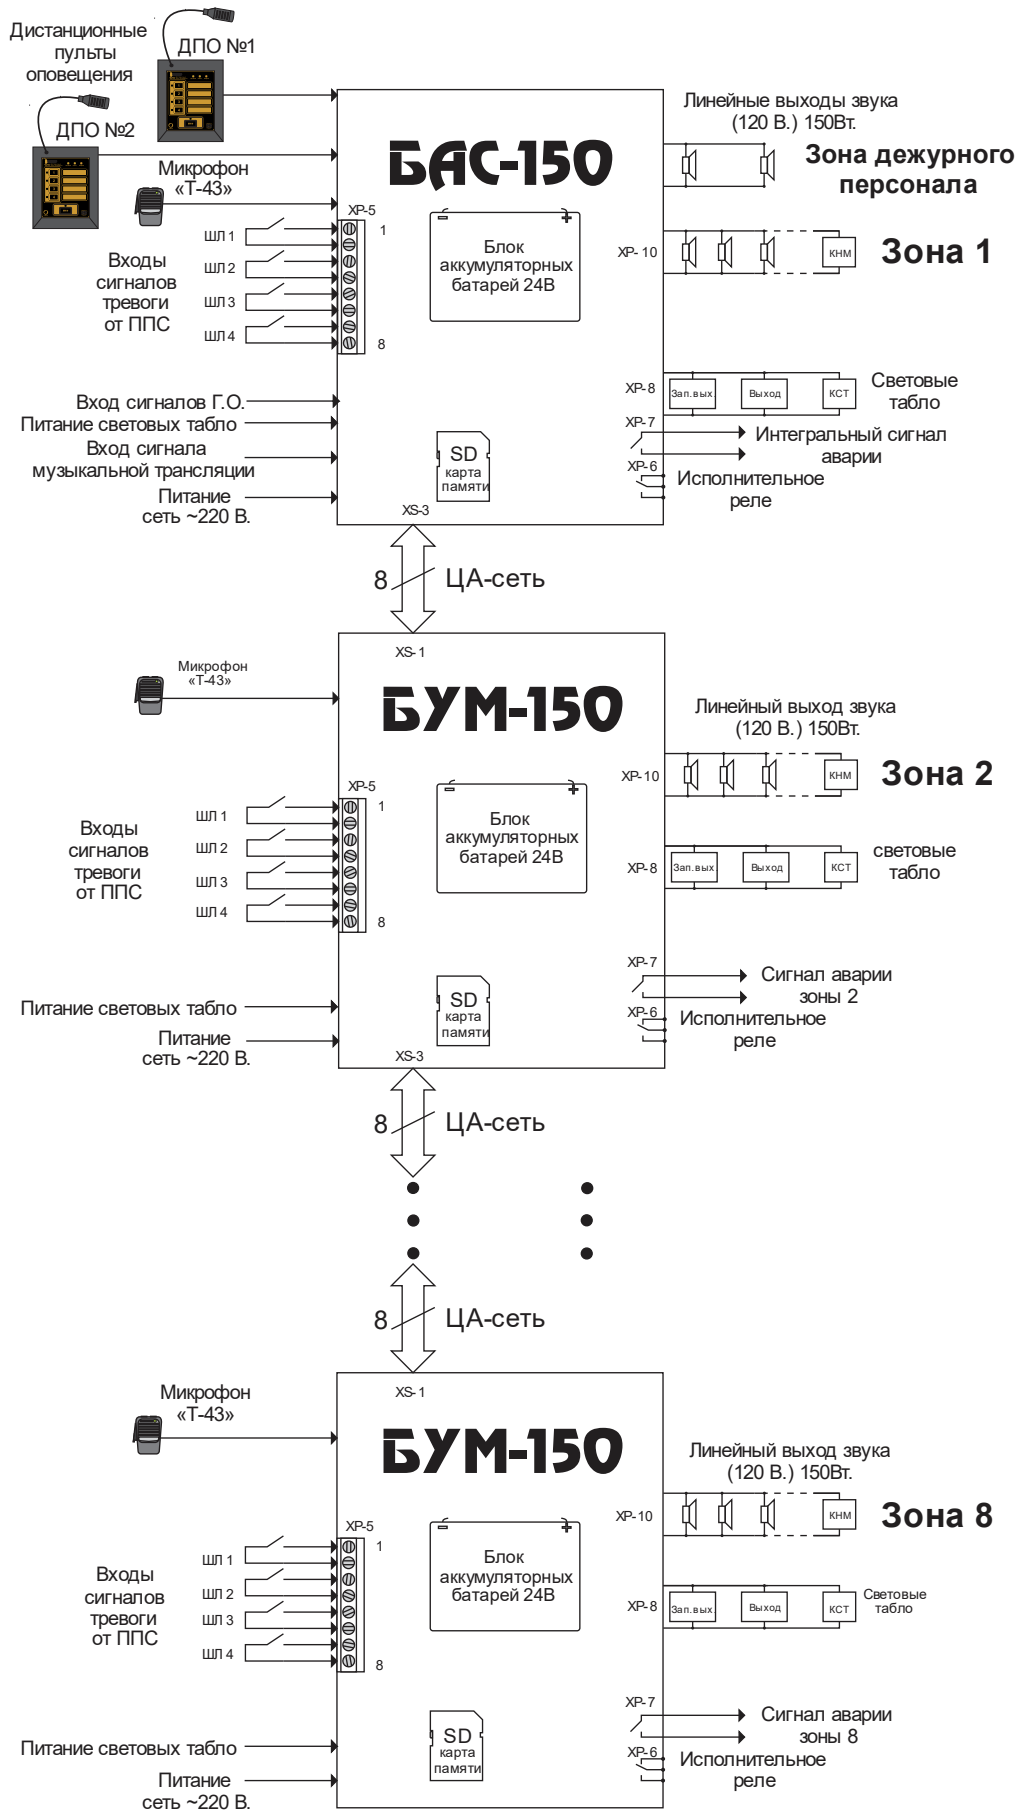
Дистанционные пульты оповещения

ДПО №1

ДПО №2

Микрофон «Т-43»

БАС-150

Линейные выходы звука (120 В.) 150Вт.

Зона дежурного персонала

XP-5

1

8

ШЛ 1

ШЛ 2

ШЛ 3

ШЛ 4

Входы сигналов тревоги от ППС

Блок аккумуляторных батарей 24В

XP- 10

КНМ

Зона 1

XP-8

Зап.вых

Выход

КСТ

Световые табло

XP-7

Интегральный сигнал аварии

XP-6

Исполнительное реле

Вход сигналов Г.О.

Питание световых табло

Вход сигнала музыкальной трансляции

Питание сеть ~220 В.

SD карта памяти

XS-3

8

ЦА-сеть

XS-1

Микрофон «Т-43»

БУМ-150

Линейный выход звука (120 В.) 150Вт.

XP-10

КНМ

Зона 2

XP-5

1

8

ШЛ 1

ШЛ 2

ШЛ 3

ШЛ 4

Входы сигналов тревоги от ППС

Блок аккумуляторных батарей 24В

XP-8

Зап.вых

Выход

КСТ

световые табло

XP-7

Сигнал аварии зоны 2

XP-6

Исполнительное реле

SD карта памяти

Питание световых табло

Питание сеть ~220 В.

XS-3

8

ЦА-сеть

8

ЦА-сеть

XS-1

Микрофон «Т-43»

БУМ-150

Линейный выход звука (120 В.) 150Вт.

XP-10

КНМ

Зона 8

XP-5

1

8

ШЛ 1

ШЛ 2

ШЛ 3

ШЛ 4

Входы сигналов тревоги от ППС

Блок аккумуляторных батарей 24В

XP-8

Зап.вых

Выход

КСТ

Световые табло

XP-7

Сигнал аварии зоны 8

XP-6

Исполнительное реле

SD карта памяти

Питание световых табло

Питание сеть ~220 В.